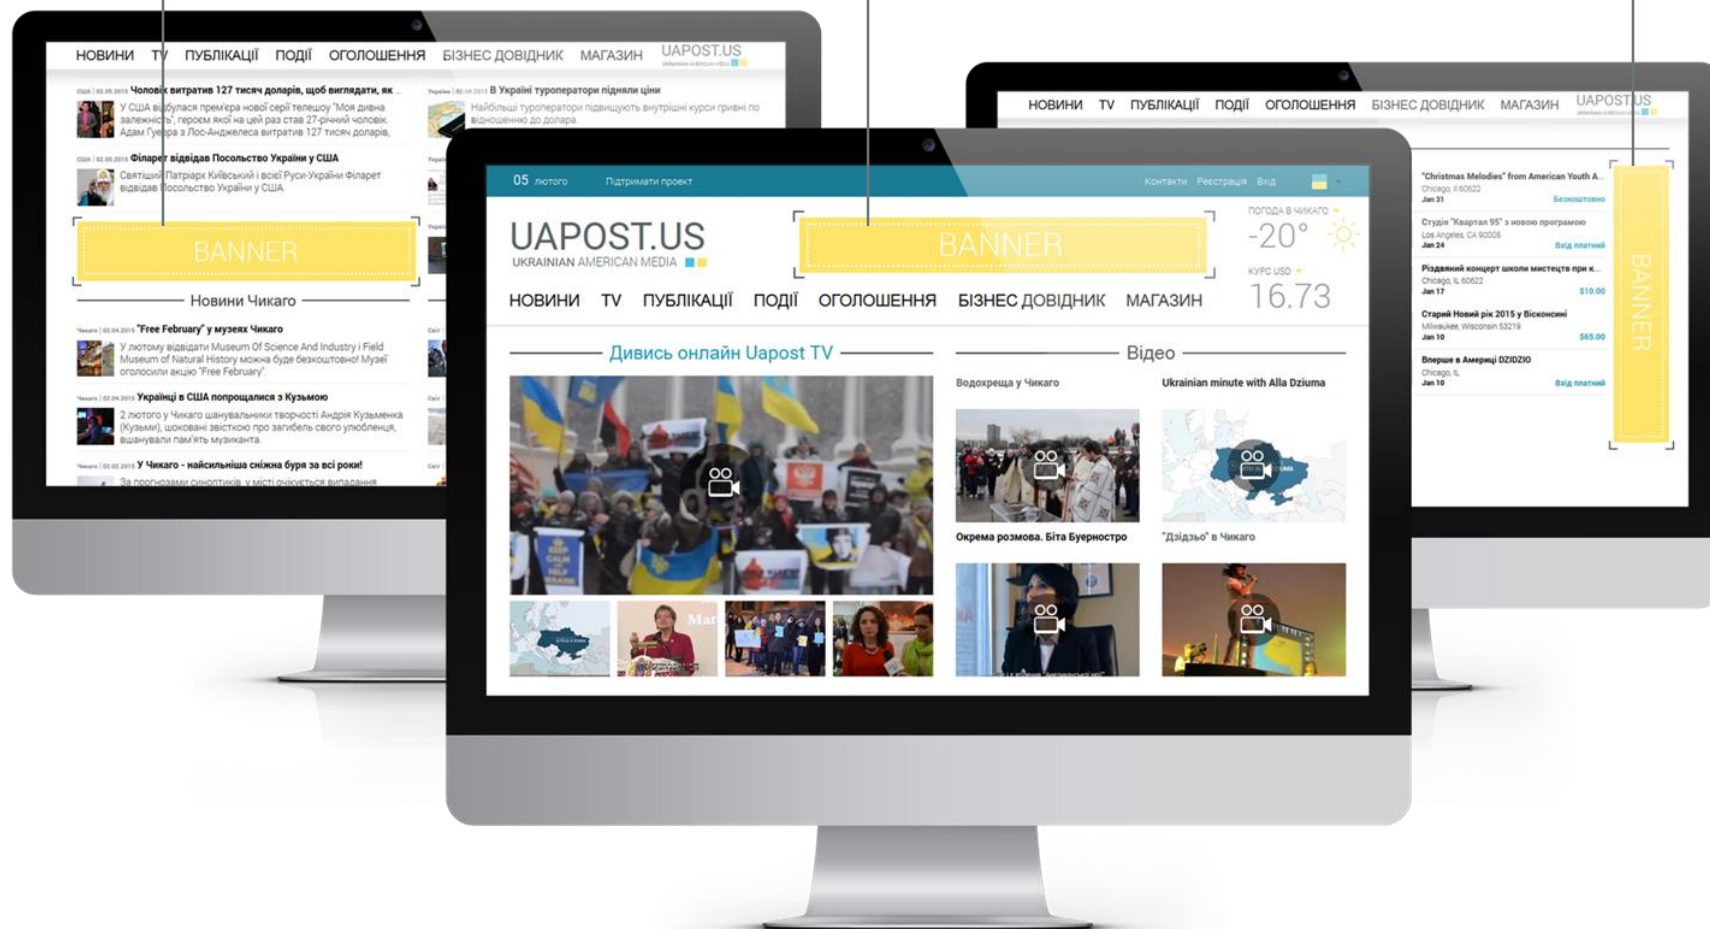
НОВИНИ TV ПУБЛІКАЦІЇ ПОДІЇ ОГОЛОШЕННЯ БІЗНЕС ДОВІДНИК МАГАЗИН UAPOST.US

США | 02.05.2015 Чоловік витратив 127 тисяч доларів, щоб виглядати, як ...
У США відбулася прем'єра нової серії телешоу "Моя дивна залежність", героєм якої на цей раз став 27-річний чоловік Адам Гуєра з Лос-Анджелеса витратив 127 тисяч доларів,

США | 02.05.2015 Філарет відвідав Посольство України у США
Святіший Патріарх Київський і всієї Руси-України Філарет відвідав Посольство України у США.

Україна | 02.04.2015 В Україні туроператори підняли ціни
Найбільші туроператори підвищують внутрішні курси гривні по відношенню до долара.

BANNER

Новини Чикаго

Чикаго | 02.04.2015 "Free February" у музеях Чикаго
У лютому відвідати Museum Of Science And Industry і Field Museum of Natural History можна буде безкоштовно! Музеї оголосили акцію "Free February".

Чикаго | 02.04.2015 Українці в США попрощалися з Кузьмою
2 лютого у Чикаго шанувальники творчості Андрія Кузьменка (Кузьми), шоковані звісткою про загибель свого улюбленця, вшанували пам'ять музиканта.

Чикаго | 02.02.2015 У Чикаго - найсильніша сніжна буря за всі роки!
За прогнозами синоптиків, у місті очікується випадання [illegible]

05 лютого Підтримати проект Контакти Реєстрація Вхід

UAPOST.US
UKRAINIAN AMERICAN MEDIA

BANNER

ПОГОДА В ЧИКАГО
-20°
КУРС USD
16.73

НОВИНИ TV ПУБЛІКАЦІЇ ПОДІЇ ОГОЛОШЕННЯ БІЗНЕС ДОВІДНИК МАГАЗИН

Дивись онлайн Uapost TV

Відео

Водохреща у Чикаго
Ukrainian minute with Alla Dziuma
Окрема розмова. Біта Буерностро
"Дзідзьо" в Чикаго

НОВИНИ TV ПУБЛІКАЦІЇ ПОДІЇ ОГОЛОШЕННЯ БІЗНЕС ДОВІДНИК МАГАЗИН UAPOST.US

"Christmas Melodies" from American Youth A...
Chicago, Il 60622
Jan 31
Безкоштовно

Студія "Квартал 95" з новою програмою
Los Angeles, CA 90005
Jan 24
Вхід платний

Різдвяний концерт школи мистецтв при к...
Chicago, IL 60622
Jan 17
$10.00

Старий Новий рік 2015 у Вісконсині
Milwaukee, Wisconsin 53219
Jan 10
$65.00

Вперше в Америці DZIDZIO
Chicago, IL
Jan 10
Вхід платний

BANNER